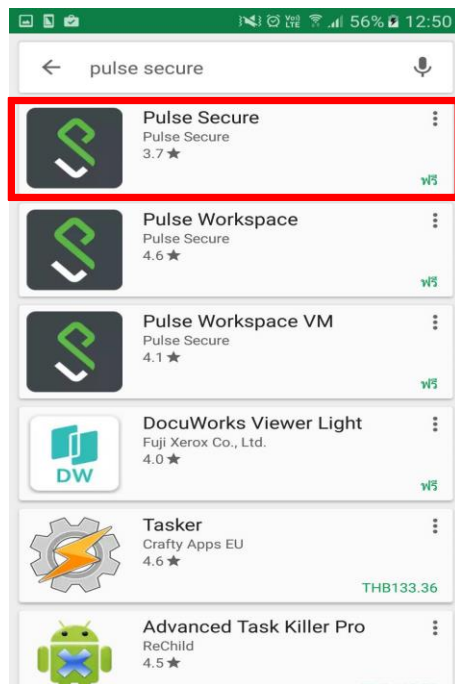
Vo) LTE 56% 12:50

pulse secure

Pulse Secure
Pulse Secure
3.7 ★
ฟรี

Pulse Workspace
Pulse Secure
4.6 ★
ฟรี

Pulse Workspace VM
Pulse Secure
4.1 ★
ฟรี

DW
DocuWorks Viewer Light
Fuji Xerox Co., Ltd.
4.0 ★
ฟรี

Tasker
Crafty Apps EU
4.6 ★
THB133.36

Advanced Task Killer Pro
ReChild
4.5 ★